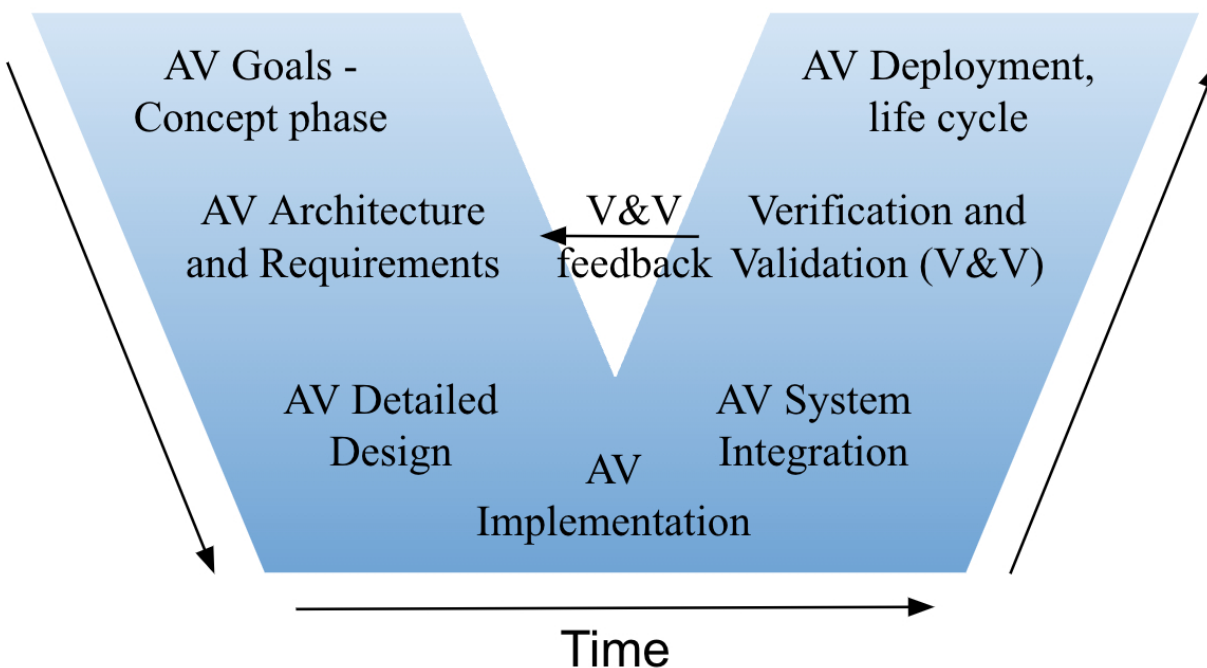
AV Goals - Concept phase

AV Deployment, life cycle

AV Architecture and Requirements

V&V feedback

Verification and Validation (V&V)

AV Detailed Design

AV System Integration

AV Implementation

Time